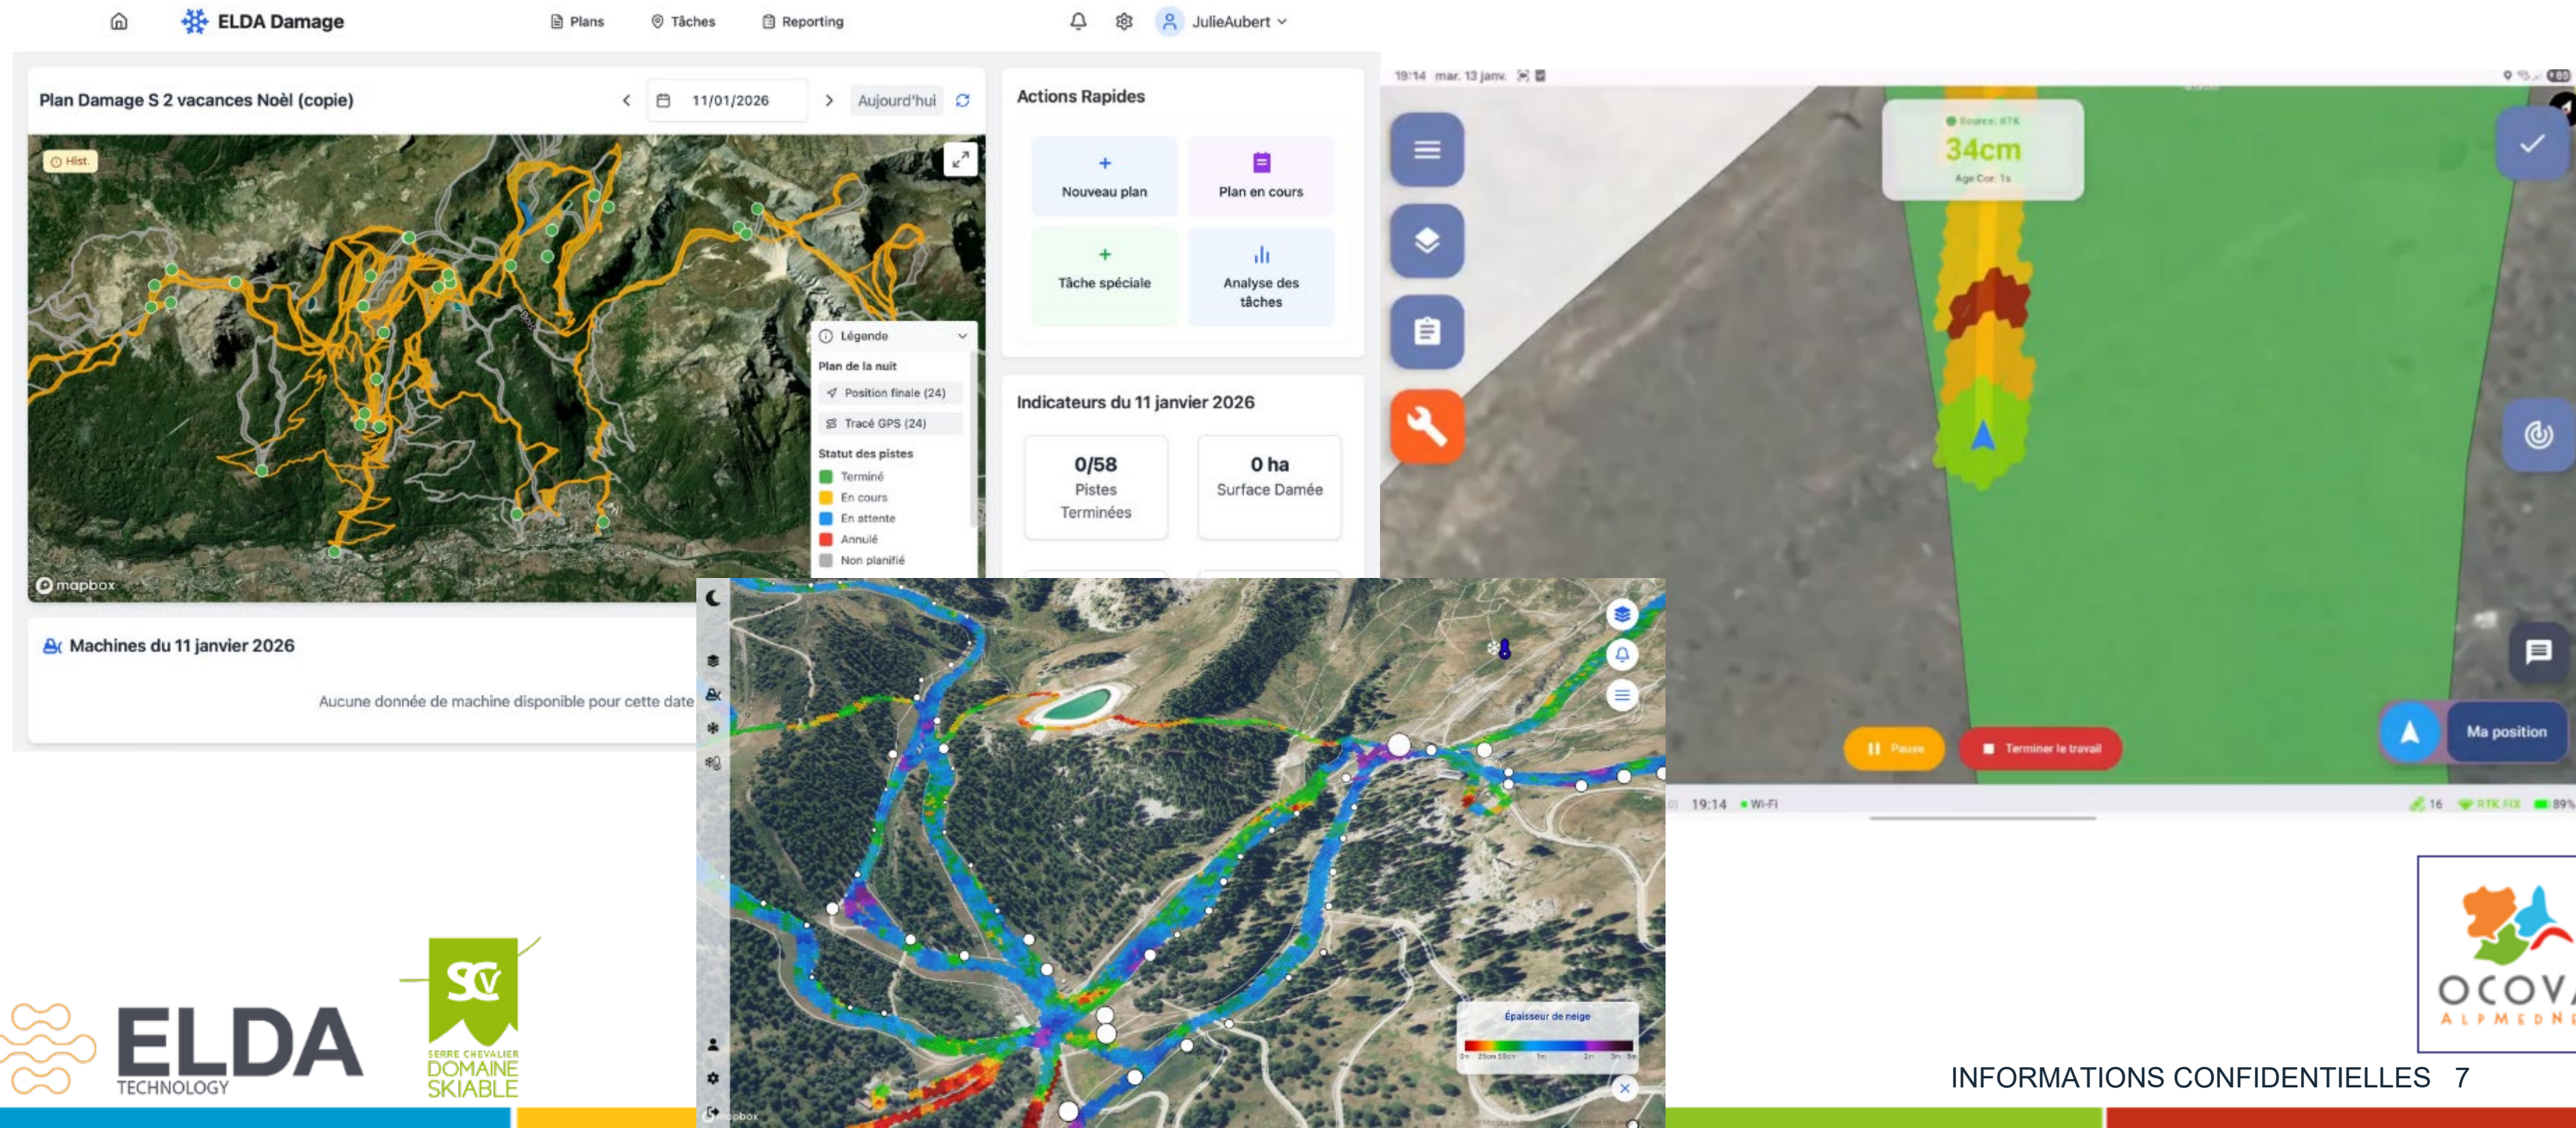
ELDA Damage
Plans
Tâches
Reporting
JulieAubert

Plan Damage S 2 vacances Noël (copie)
11/01/2026
Aujourd'hui

Hist.

Légende
Plan de la nuit
Position finale (24)
Tracé GPS (24)
Statut des pistes
Terminé
En cours
En attente
Annulé
Non planifié

mapbox

Actions Rapides
+
Nouveau plan
Plan en cours
+
Tâche spéciale
Analyse des tâches

Indicateurs du 11 janvier 2026
0/58
Pistes Terminées
0 ha
Surface Damée

Machines du 11 janvier 2026
Aucune donnée de machine disponible pour cette date

19:14 mar. 13 janv.
Source: RTK
34cm
Age Cor: 1s
Pause
Terminer le travail
Ma position
19:14 Wi-Fi
16 RTK FIX 89%

Épaisseur de neige

mapbox

ELDA
TECHNOLOGY

SCV
SERRE CHEVALIER
DOMAINE
SKIABLE

OCOVA
ALPMEDNE

INFORMATIONS CONFIDENTIELLES 7